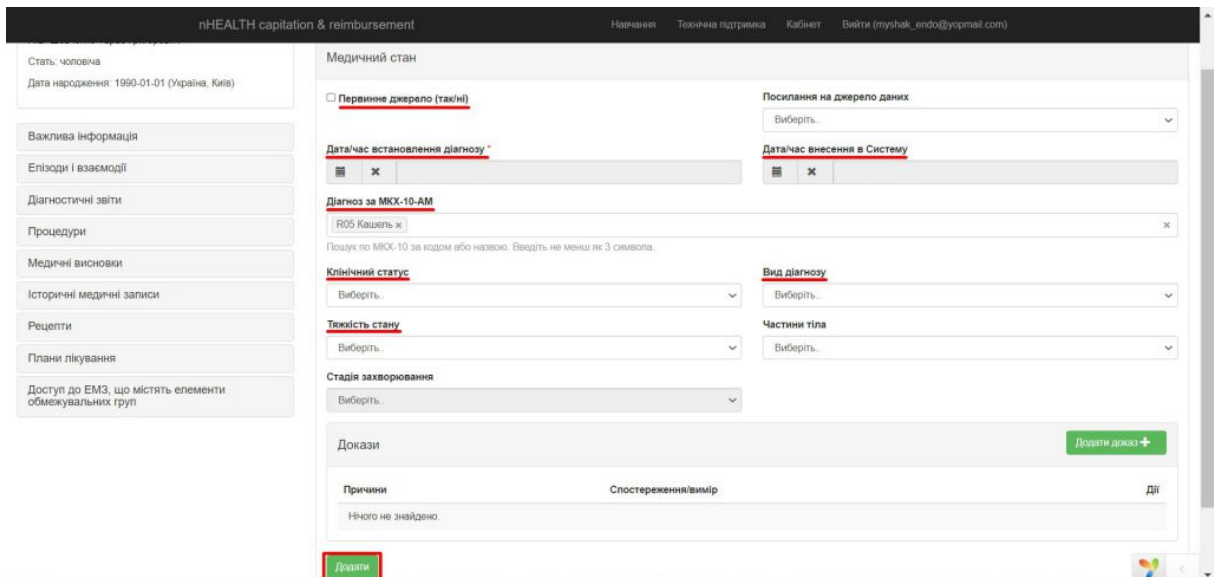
nHEALTH capitation & reimbursement

Навчання Технічна підтримка Кабінет Вийти (myshak_endo@yopmail.com)

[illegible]

Стать: чоловіча

Дата народження: 1990-01-01 (Україна, Київ)

Важлива інформація

Епізоди і взаємодії

Діагностичні звіти

Процедури

Медичні висновки

Історичні медичні записи

Рецепти

Плани лікування

Доступ до ЕМЗ, що містять елементи обмежувальних груп

Медичний стан

Первинне джерело (так/ні)

Посилання на джерело даних

Виберіть..

Дата/час встановлення діагнозу *

Дата/час внесення в Систему

Діагноз за МКХ-10-АМ

R05 Кашель ×

Пошук по МКХ-10 за кодом або назвою. Введіть не менш як 3 символа

Клінічний статус

Виберіть..

Вид діагнозу

Виберіть..

Тяжкість стану

Виберіть..

Частини тіла

Виберіть..

Стадія захворювання

Виберіть..

Докази

Додати доказ +

| Причини | Спостереження/вимір | Дії |
|---|---|---|
| Нічого не знайдено. | | |

Додати